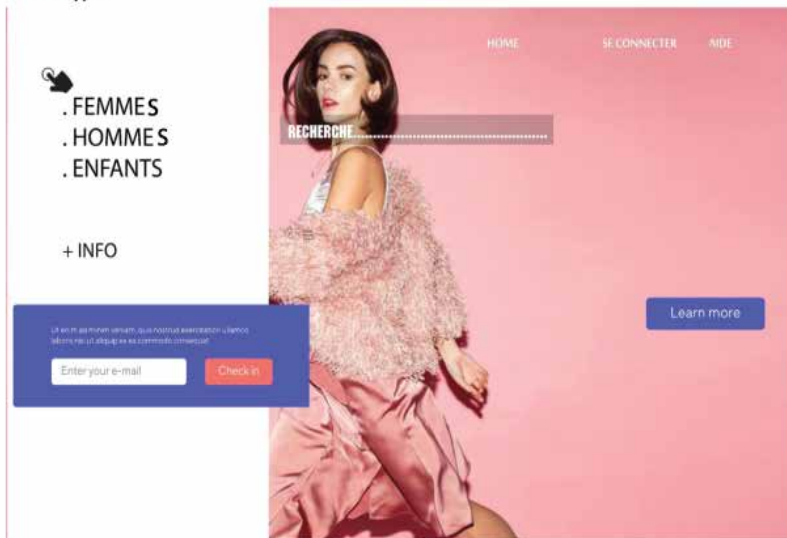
. FEMMES
. HOMMES
. ENFANTS

+ INFO

HOME SE CONNECTER AIDE

RECHERCHE.......................................

Ut enim ad minim veniam, quis nostrud exercitation ullamco laboris nisi ut aliquip ex ea commodo consequat.

Enter your e-mail

Check in

Learn more